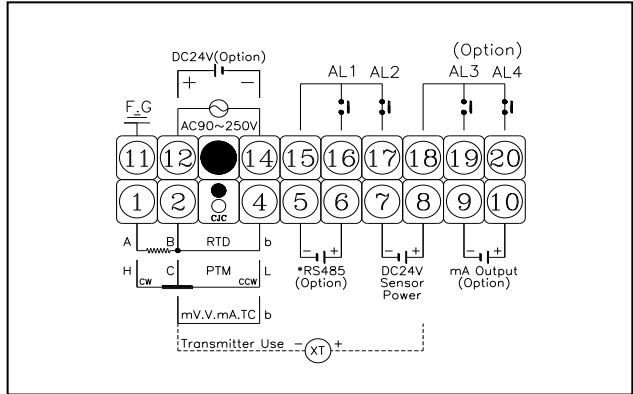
DC24V(Option)
+ −
AC90~250V
(Option)
AL1 AL2
AL3 AL4
F.G
11 12 14 15 16 17 18 19 20
1 2 CJC 4 5 6 7 8 9 10
A B RTD b
H C PTM L
CW CCW
mV.V.mA.TC b
− + − + − +
*RS485 (Option)
DC24V Sensor Power
mA Output (Option)
Transmitter Use − XT +